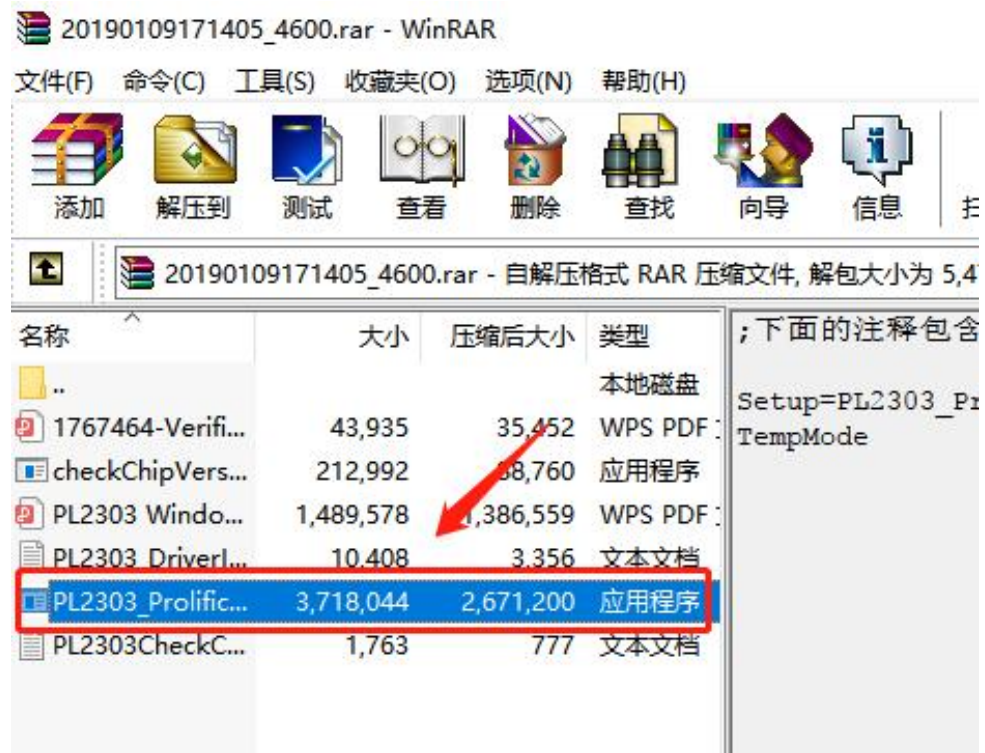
20190109171405_4600.rar - WinRAR

文件(F) 命令(C) 工具(S) 收藏夹(O) 选项(N) 帮助(H)

添加 解压到 测试 查看 删除 查找 向导 信息 扌

20190109171405_4600.rar - 自解压格式 RAR 压缩文件, 解包大小为 5,4

| 名称 | 大小 | 压缩后大小 | 类型 |
|---|---|---|---|
| .. | | | 本地磁盘 |
| 1767464-Verifi... | 43,935 | 35,452 | WPS PDF |
| checkChipVers... | 212,992 | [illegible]8,760 | 应用程序 |
| PL2303 Windo... | 1,489,578 | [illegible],386,559 | WPS PDF |
| PL2303_DriverI... | 10,408 | 3,356 | 文本文档 |
| PL2303_Prolific... | 3,718,044 | 2,671,200 | 应用程序 |
| PL2303CheckC... | 1,763 | 777 | 文本文档 |

;下面的注释包含

Setup=PL2303_Pr
TempMode